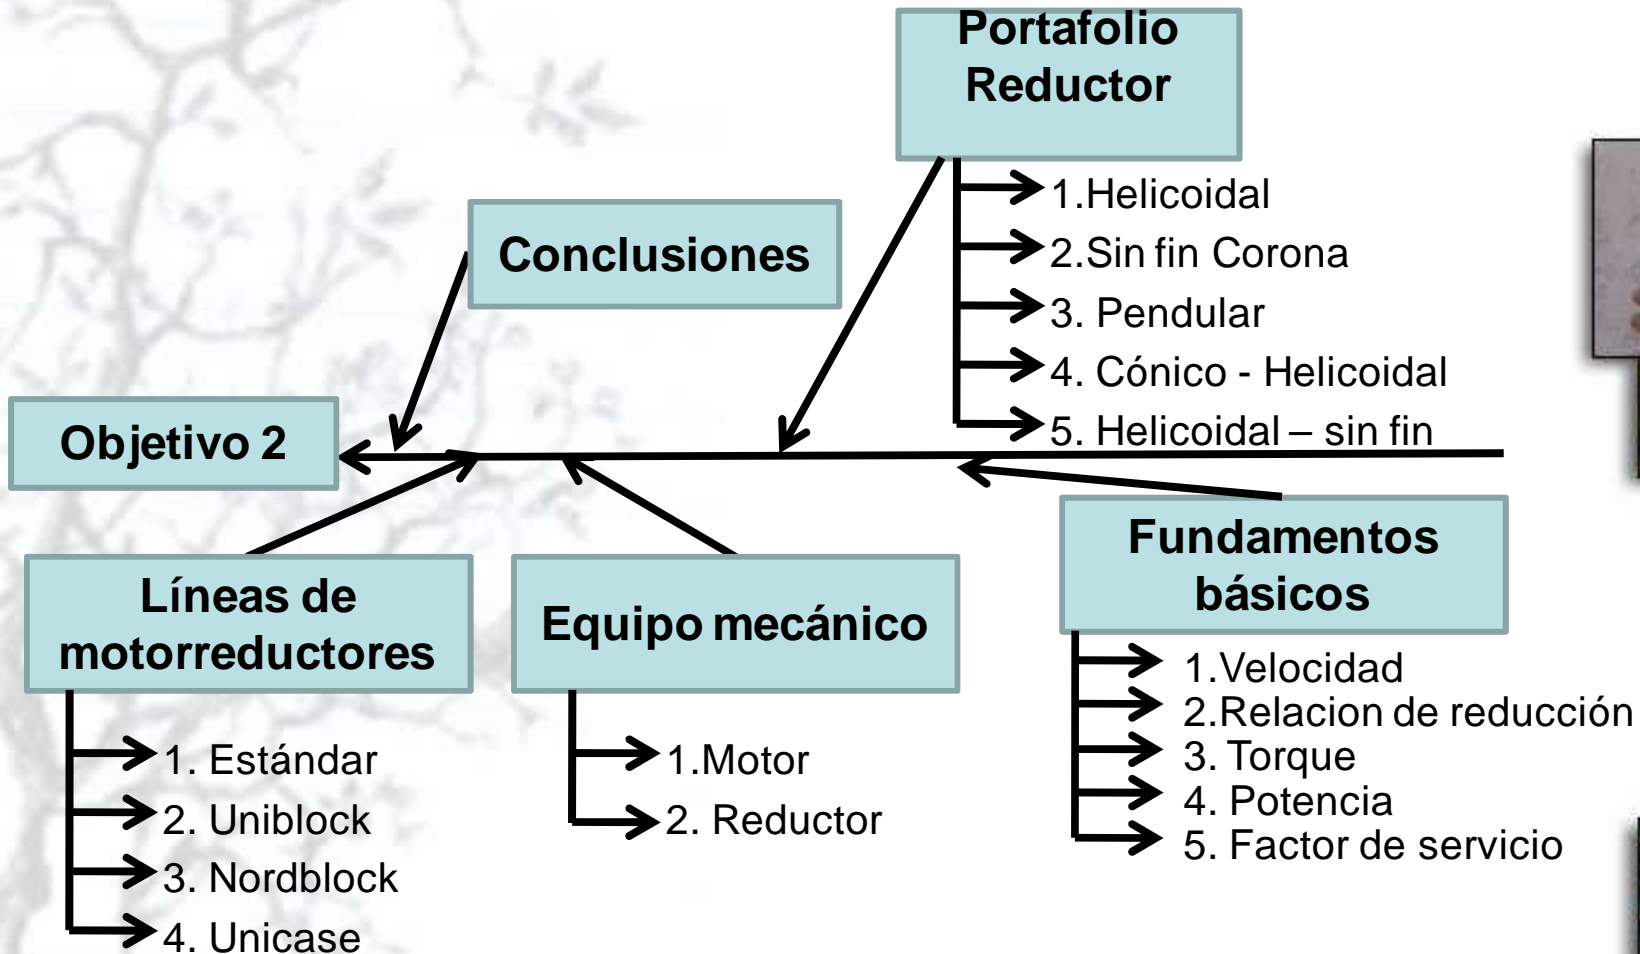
Portafolio Reductor

1.Helicoidal
2.Sin fin Corona
3. Pendular
4. Cónico - Helicoidal
5. Helicoidal – sin fin

Conclusiones

Objetivo 2

Fundamentos básicos

1.Velocidad
2.Relacion de reducción
3. Torque
4. Potencia
5. Factor de servicio

Líneas de motorreductores

1. Estándar
2. Uniblock
3. Nordblock
4. Unicase

Equipo mecánico

1.Motor
2. Reductor